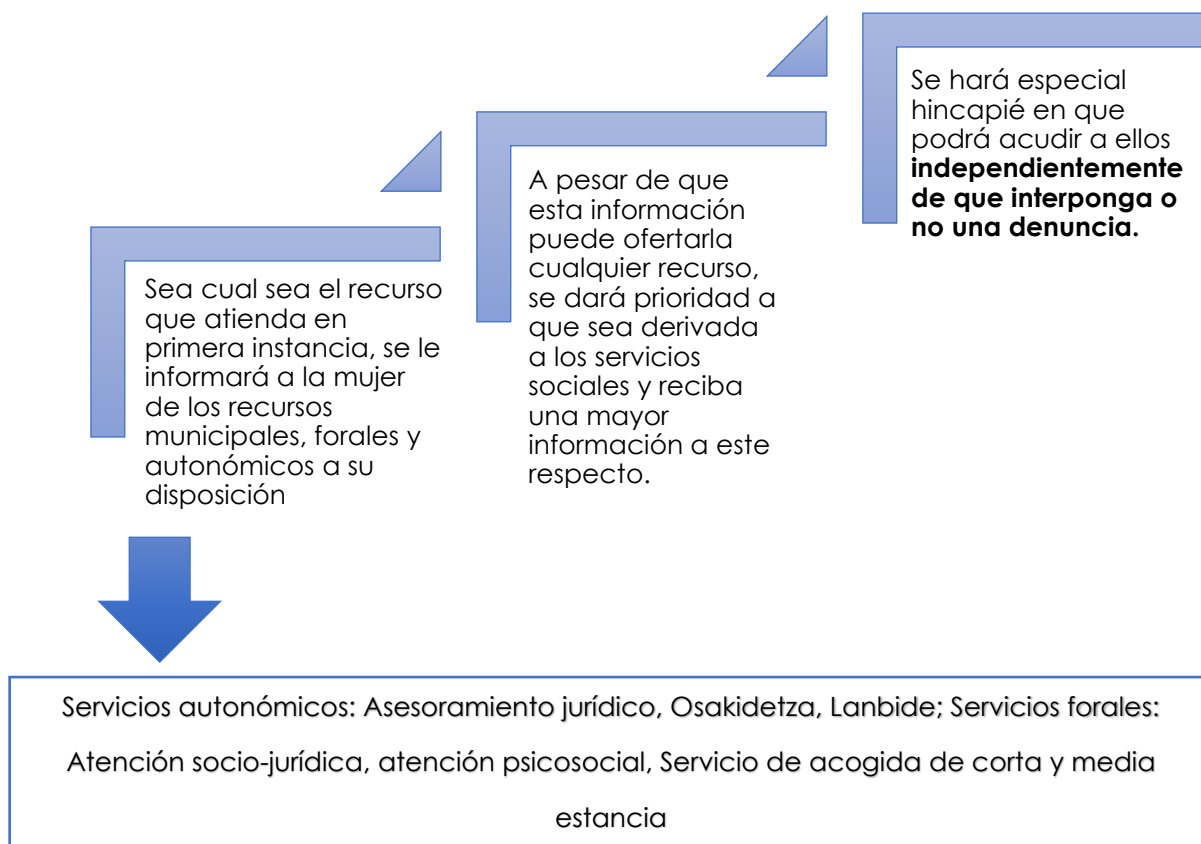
Sea cual sea el recurso que atienda en primera instancia, se le informará a la mujer de los recursos municipales, forales y autonómicos a su disposición

A pesar de que esta información puede ofertarla cualquier recurso, se dará prioridad a que sea derivada a los servicios sociales y reciba una mayor información a este respecto.

Se hará especial hincapié en que podrá acudir a ellos **independientemente de que interponga o no una denuncia.**

Servicios autonómicos: Asesoramiento jurídico, Osakidetza, Lanbide; Servicios forales: Atención socio-jurídica, atención psicosocial, Servicio de acogida de corta y media estancia